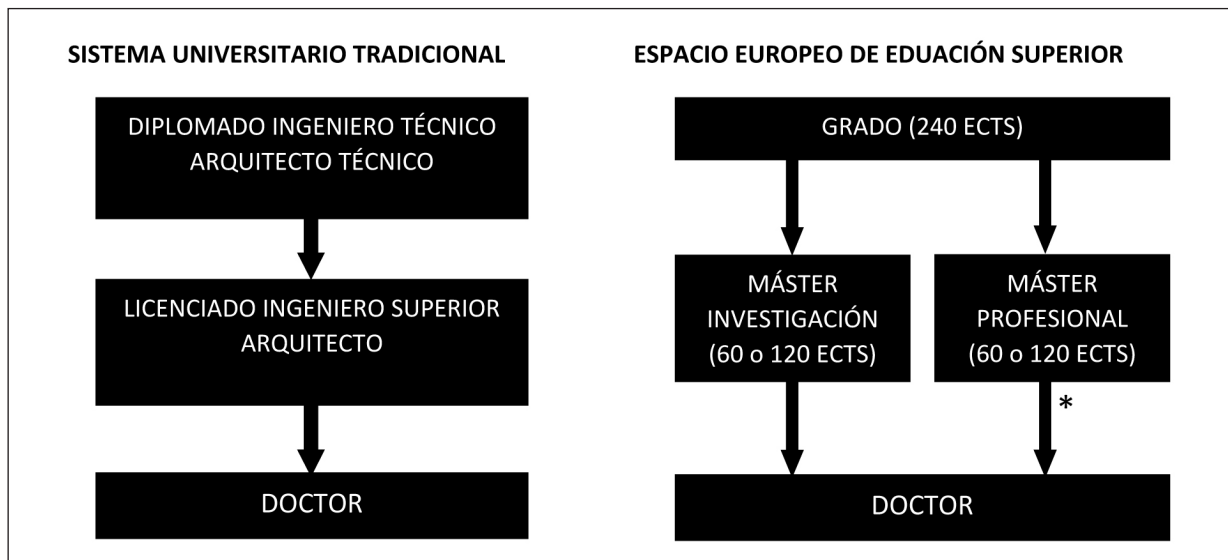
SISTEMA UNIVERSITARIO TRADICIONAL

DIPLOMADO INGENIERO TÉCNICO ARQUITECTO TÉCNICO

LICENCIADO INGENIERO SUPERIOR ARQUITECTO

DOCTOR

ESPACIO EUROPEO DE EDUACIÓN SUPERIOR

GRADO (240 ECTS)

MÁSTER INVESTIGACIÓN (60 o 120 ECTS)

MÁSTER PROFESIONAL (60 o 120 ECTS)

*

DOCTOR